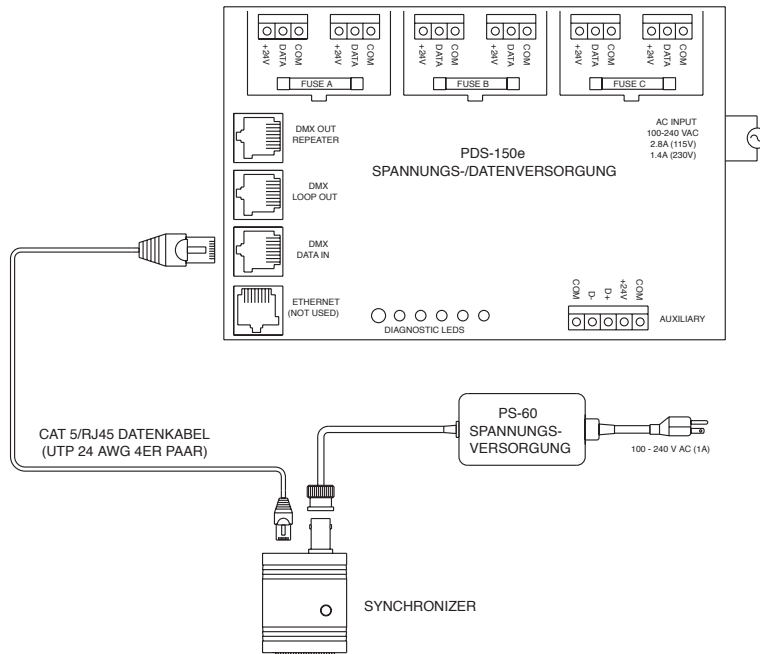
+24V DATA COM +24V DATA COM
FUSE A
+24V DATA COM +24V DATA COM
FUSE B
+24V DATA COM +24V DATA COM
FUSE C

DMX OUT REPEATER

DMX LOOP OUT

DMX DATA IN

ETHERNET (NOT USED)

PDS-150e
SPANNUNGS-/DATENVERSORGUNG

AC INPUT
100-240 VAC
2.8A (115V)
1.4A (230V)

COM D- D+ +24V COM

DIAGNOSTIC LEDS

AUXILIARY

CAT 5/RJ45 DATENKABEL
(UTP 24 AWG 4ER PAAR)

PS-60
SPANNUNGS-
VERSORGUNG

100 - 240 V AC (1A)

SYNCHRONIZER